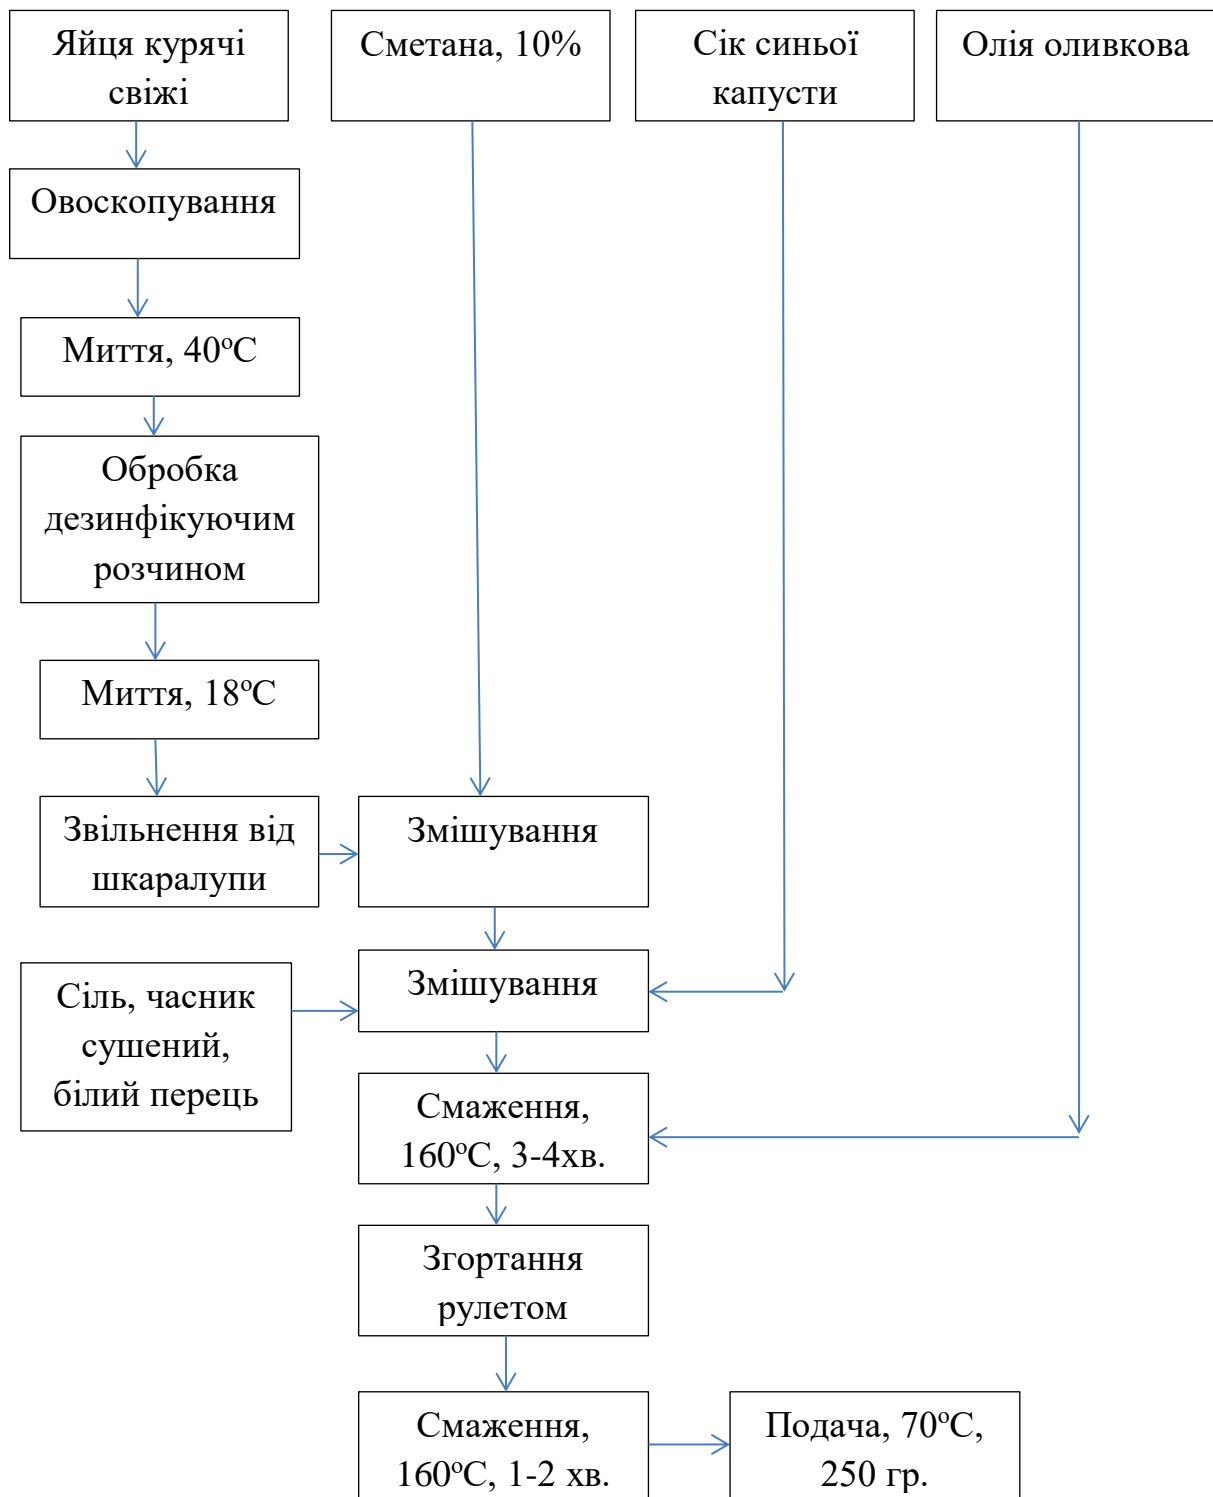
Яйця курячі свіжі

Сметана, 10%

Сік синьої капусти

Олія оливкова

Овоскопування

Миття, 40ºС

Обробка дезинфікуючим розчином

Миття, 18ºС

Звільнення від шкаралупи

Змішування

Змішування

Сіль, часник сушений, білий перець

Смаження, 160ºС, 3-4хв.

Згортання рулетом

Смаження, 160ºС, 1-2 хв.

Подача, 70ºС, 250 гр.